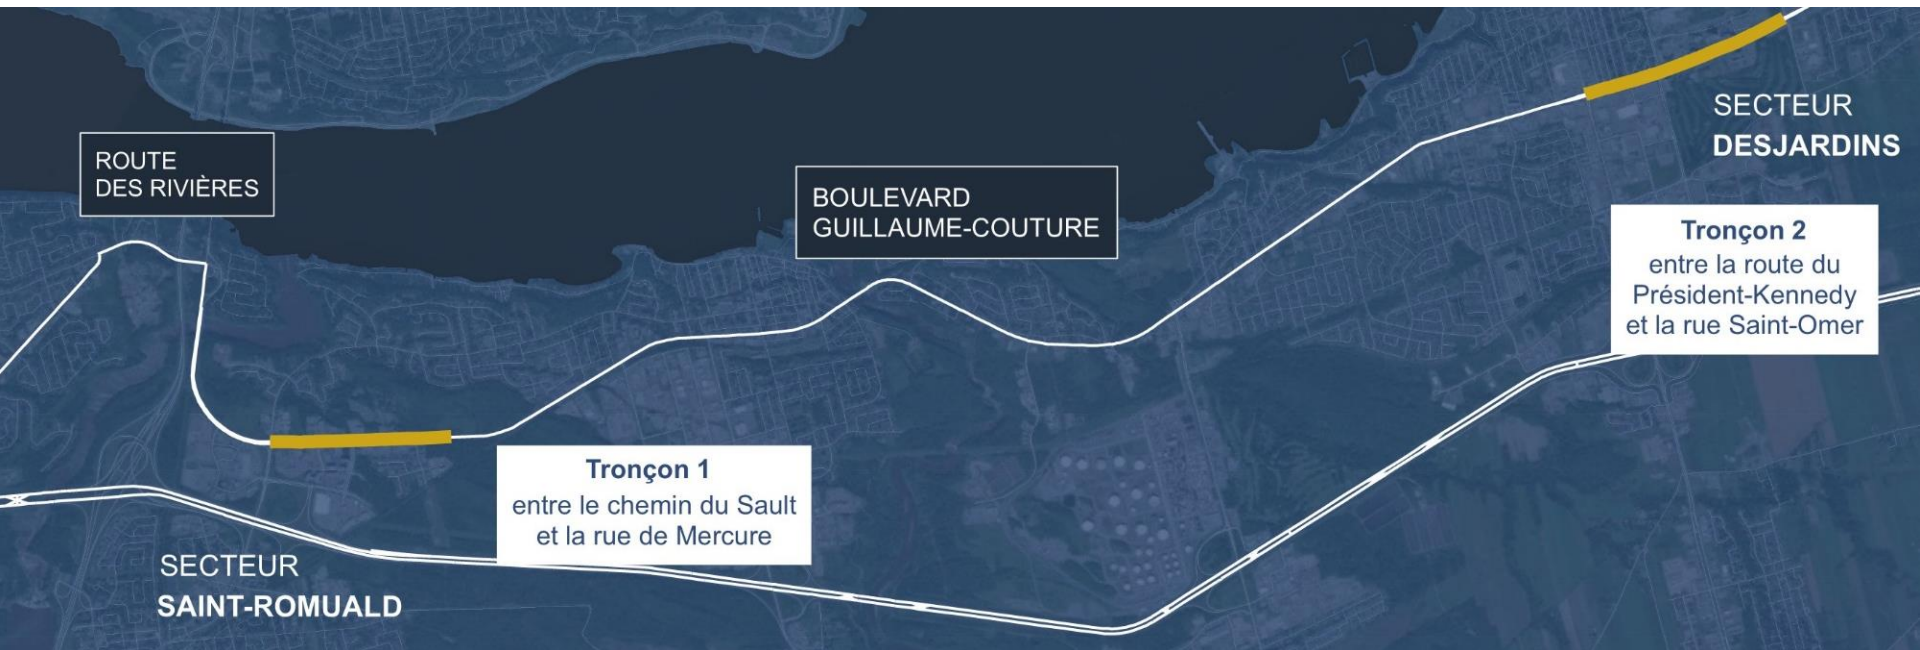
ROUTE
DES RIVIÈRES

BOULEVARD
GUILLAUME-COUTURE

SECTEUR
DESJARDINS

Tronçon 2
entre la route du Président-Kennedy et la rue Saint-Omer

Tronçon 1
entre le chemin du Sault et la rue de Mercure

SECTEUR
SAINT-ROMUALD